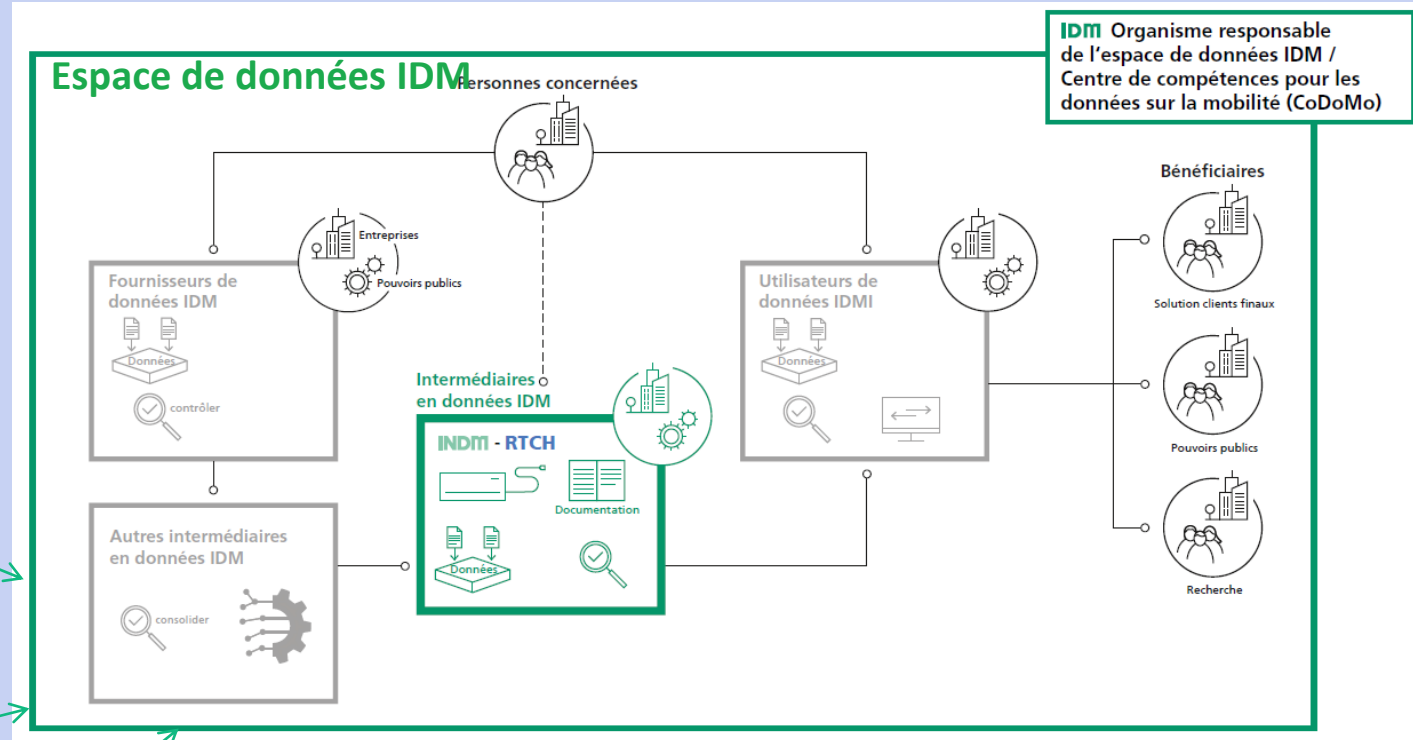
IDM Organisme responsable de l'espace de données IDM / Centre de compétences pour les données sur la mobilité (CoDoMo)

Espace de données IDM

Personnes concernées

Entreprises

Pouvoirs publics

Fournisseurs de données IDM

Données

contrôler

Intermédiaires en données IDM

INDM - RTCH

Documentation

Données

Utilisateurs de données IDMI

Données

Bénéficiaires

Solution clients finaux

Pouvoirs publics

Recherche

Autres intermédiaires en données IDM

consolider